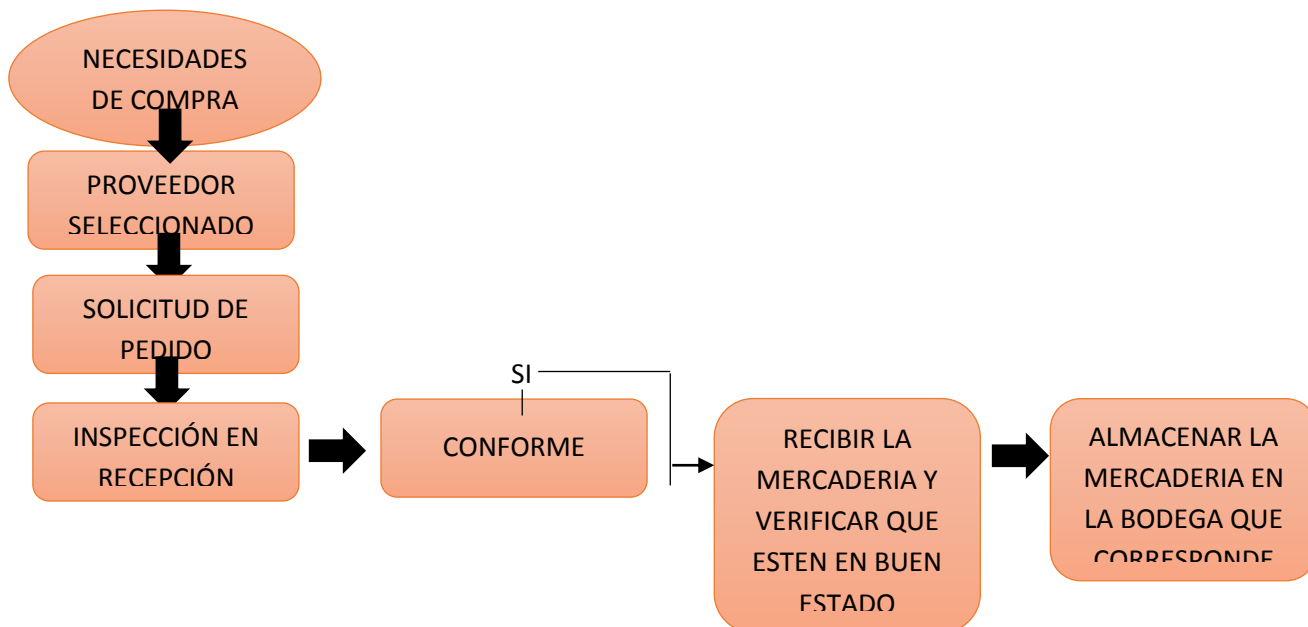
NECESIDADES DE COMPRA

PROVEEDOR SELECCIONADO

SOLICITUD DE PEDIDO

INSPECCIÓN EN RECEPCIÓN

CONFORME

SI

RECIBIR LA MERCADERIA Y VERIFICAR QUE ESTEN EN BUEN ESTADO

ALMACENAR LA MERCADERIA EN LA BODEGA QUE CORRESPONDE